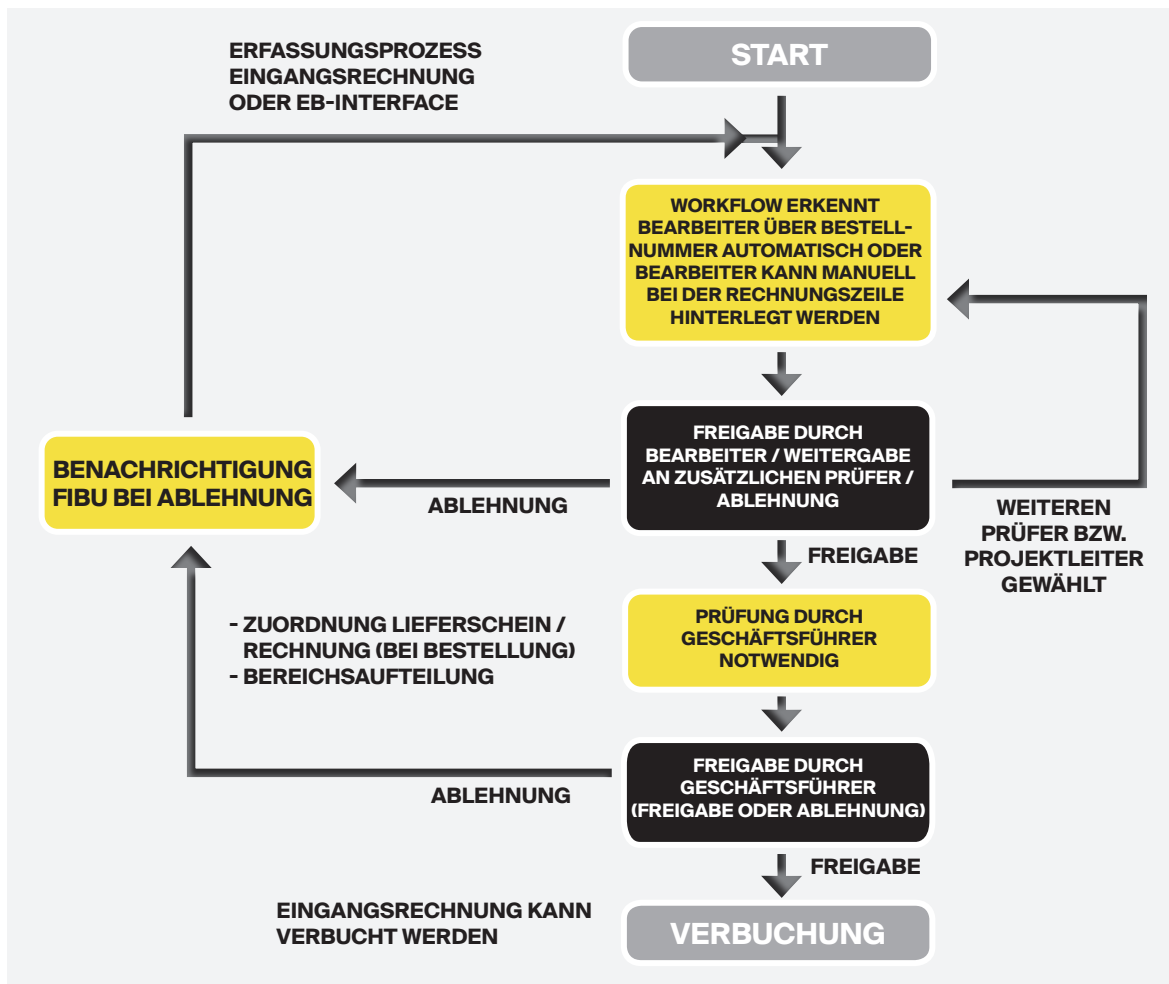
ERFASSUNGSPROZESS EINGANGSRECHNUNG ODER EB-INTERFACE

START

WORKFLOW ERKENNT BEARBEITER ÜBER BESTELLNUMMER AUTOMATISCH ODER BEARBEITER KANN MANUELL BEI DER RECHNUNGSZEILE HINTERLEGT WERDEN

BENACHRICHTIGUNG FIBU BEI ABLEHNUNG

ABLEHNUNG

FREIGABE DURCH BEARBEITER / WEITERGABE AN ZUSÄTZLICHEN PRÜFER / ABLEHNUNG

WEITEREN PRÜFER BZW. PROJEKTLEITER GEWÄHLT

FREIGABE

- ZUORDNUNG LIEFERSCHEIN / RECHNUNG (BEI BESTELLUNG)
- BEREICHSAUFTEILUNG

PRÜFUNG DURCH GESCHÄFTSFÜHRER NOTWENDIG

ABLEHNUNG

FREIGABE DURCH GESCHÄFTSFÜHRER (FREIGABE ODER ABLEHNUNG)

FREIGABE

EINGANGSRECHNUNG KANN VERBUCHT WERDEN

VERBUCHUNG